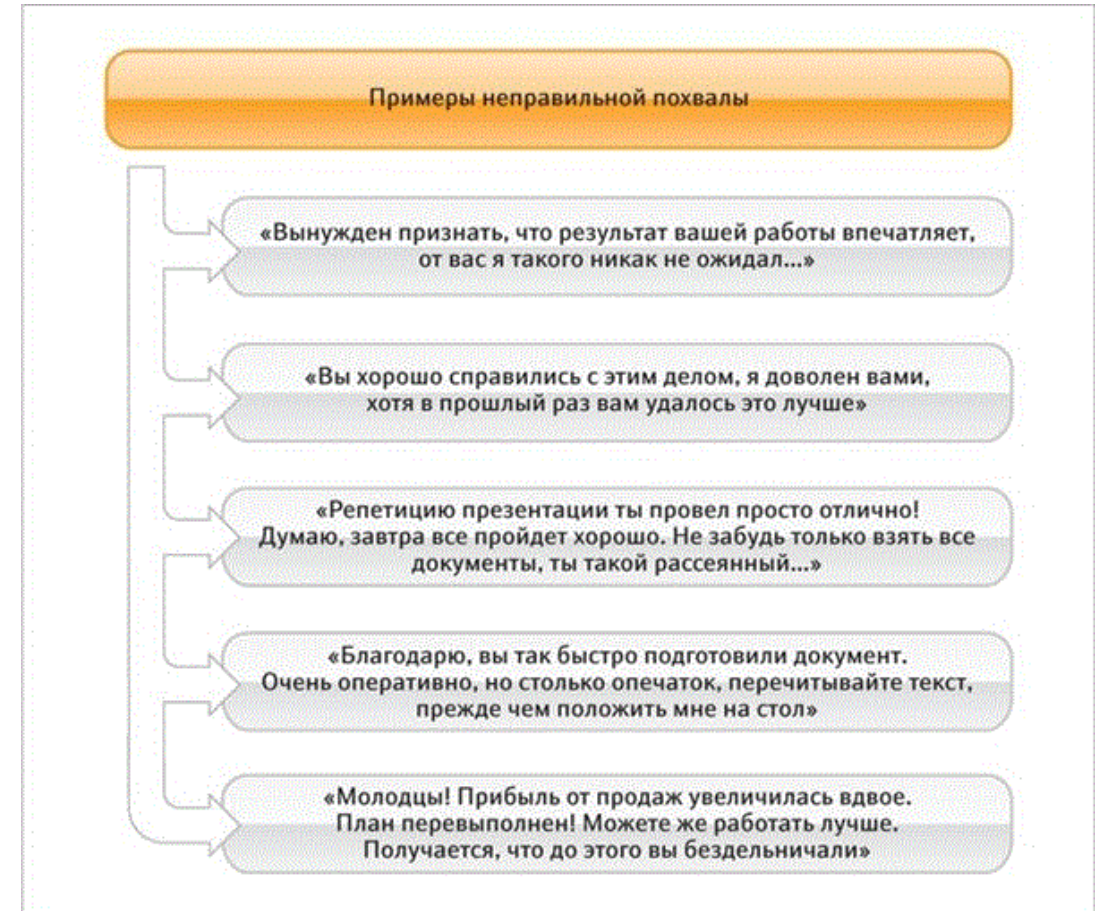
Примеры неправильной похвалы

«Вынужден признать, что результат вашей работы впечатляет, от вас я такого никак не ожидал...»

«Вы хорошо справились с этим делом, я доволен вами, хотя в прошлый раз вам удалось это лучше»

«Репетицию презентации ты провел просто отлично! Думаю, завтра все пройдет хорошо. Не забудь только взять все документы, ты такой рассеянный...»

«Благодарю, вы так быстро подготовили документ. Очень оперативно, но столько опечаток, перечитывайте текст, прежде чем положить мне на стол»

«Молодцы! Прибыль от продаж увеличилась вдвое. План перевыполнен! Можете же работать лучше. Получается, что до этого вы бездельничали»